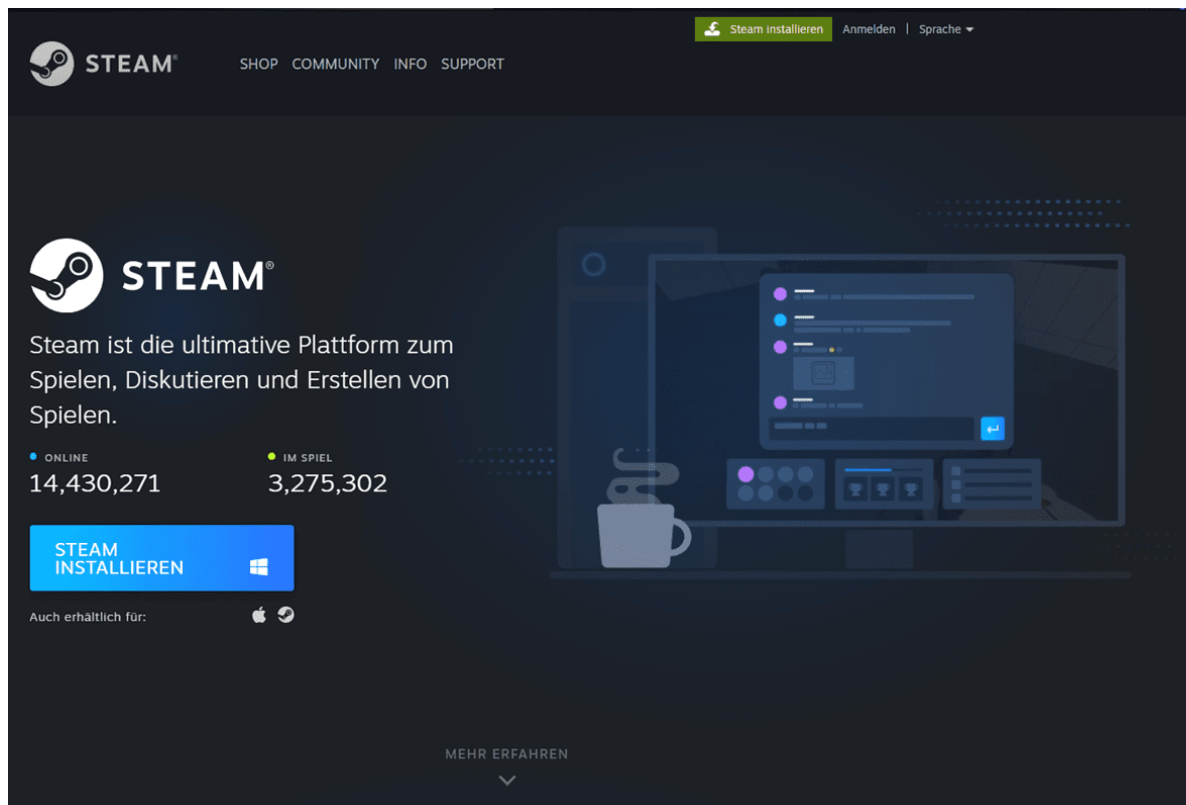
Steam installieren Anmelden | Sprache

STEAM®

SHOP COMMUNITY INFO SUPPORT

STEAM®

Steam ist die ultimative Plattform zum Spielen, Diskutieren und Erstellen von Spielen.

ONLINE
14,430,271

IM SPIEL
3,275,302

STEAM INSTALLIEREN

Auch erhältlich für:

MEHR ERFAHREN